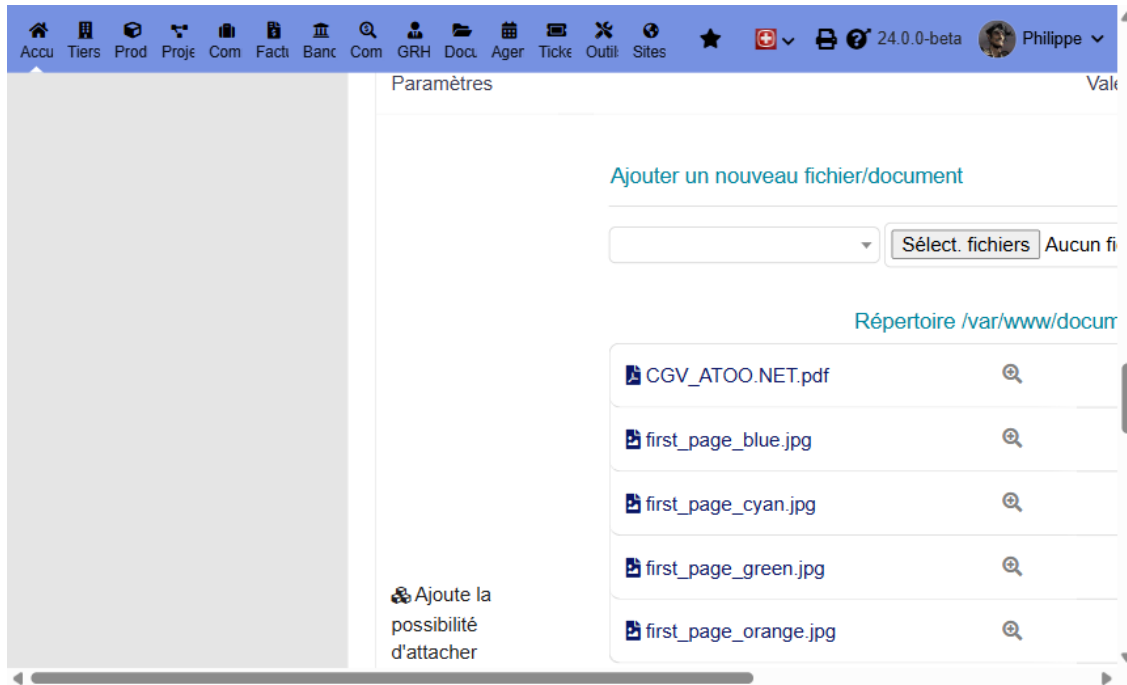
Accu Tiers Prod Proje Com Factu Banc Com GRH Docu Ager Ticke Outil Sites 24.0.0-beta Philippe

Paramètres Vale

Ajouter un nouveau fichier/document

Sélect. fichiers Aucun fi

Répertoire /var/www/docum

CGV_ATOO.NET.pdf

first_page_blue.jpg

first_page_cyan.jpg

first_page_green.jpg

first_page_orange.jpg

Ajoute la possibilité d'attacher